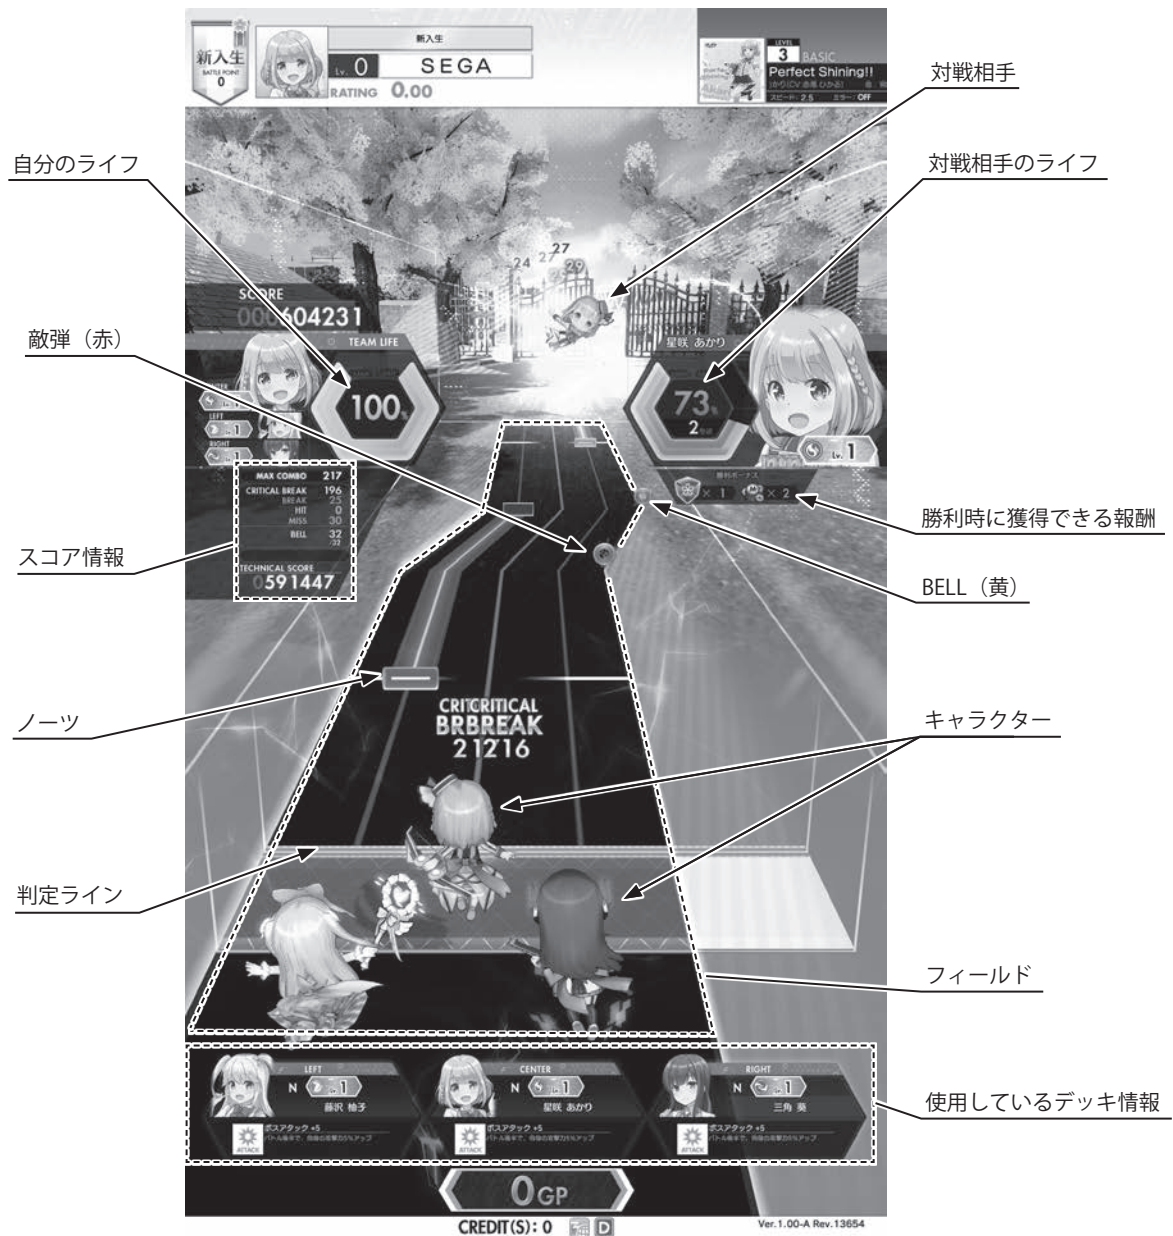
新入生
BATTLE POINT
0
新入生
Lv. 0
SEGA
RATING 0.00
LEVEL
3 BASIC
Perfect Shining!!
スピード: 2.5
ミラー: OFF

対戦相手
自分のライフ
対戦相手のライフ

24 27 27 29

SCORE
00604231
TEAM LIFE
100%
星咲 あかり
73%
2
Lv. 1

敵弾（赤）

LEFT
RIGHT

MAX COMBO 217
CRITICAL BREAK 196
BREAK 25
HIT 0
MISS 30
BELL 32
TECHNICAL SCORE
0591447

×1 ×2
勝利時に獲得できる報酬

スコア情報

BELL（黄）

ノーツ
CRITICAL
BREAK
21216
キャラクター

判定ライン

フィールド

LEFT
N Lv. 1
藤沢 柚子
ボスアタック +5
ATTACK
CENTER
N Lv. 1
星咲 あかり
ボスアタック +5
ATTACK
RIGHT
N Lv. 1
三角 葵
ボスアタック +5
ATTACK
使用しているデッキ情報

0GP
CREDIT(S): 0
D
Ver.1.00-A Rev.13654